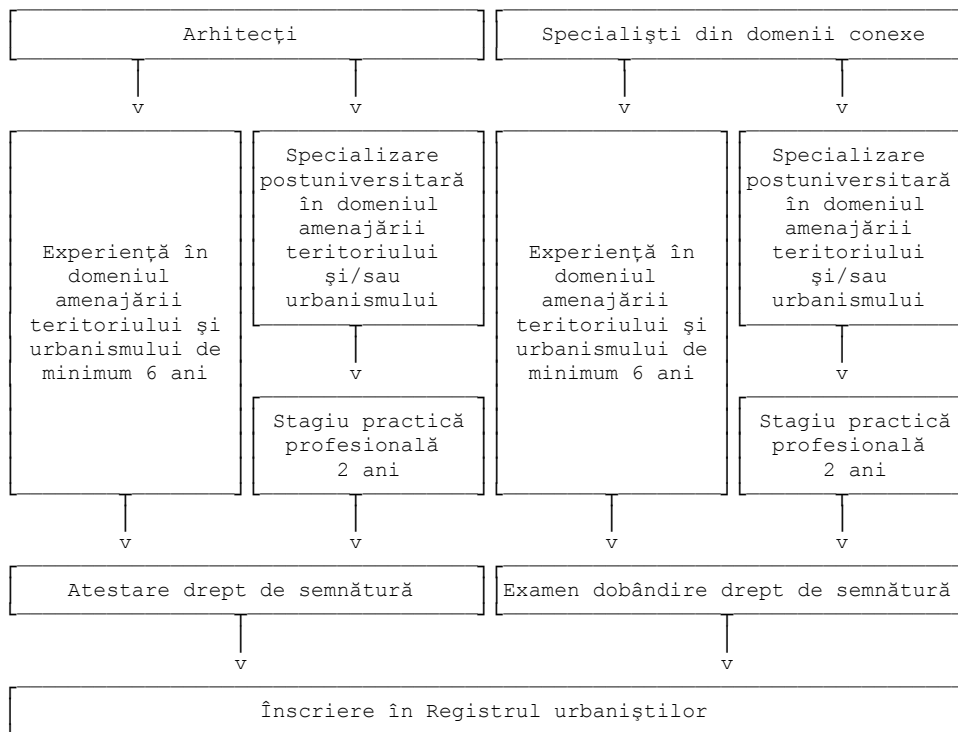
Arhitecţi

Specialişti din domenii conexe

v v v v

Experienţă în domeniul amenajării teritoriului şi urbanismului de minimum 6 ani

Specializare postuniversitară în domeniul amenajării teritoriului şi/sau urbanismului

v

Stagiu practică profesională 2 ani

Experienţă în domeniul amenajării teritoriului şi urbanismului de minimum 6 ani

Specializare postuniversitară în domeniul amenajării teritoriului şi/sau urbanismului

v

Stagiu practică profesională 2 ani

v v v v

Atestare drept de semnătură

Examen dobândire drept de semnătură

v v

Înscriere în Registrul urbaniştilor